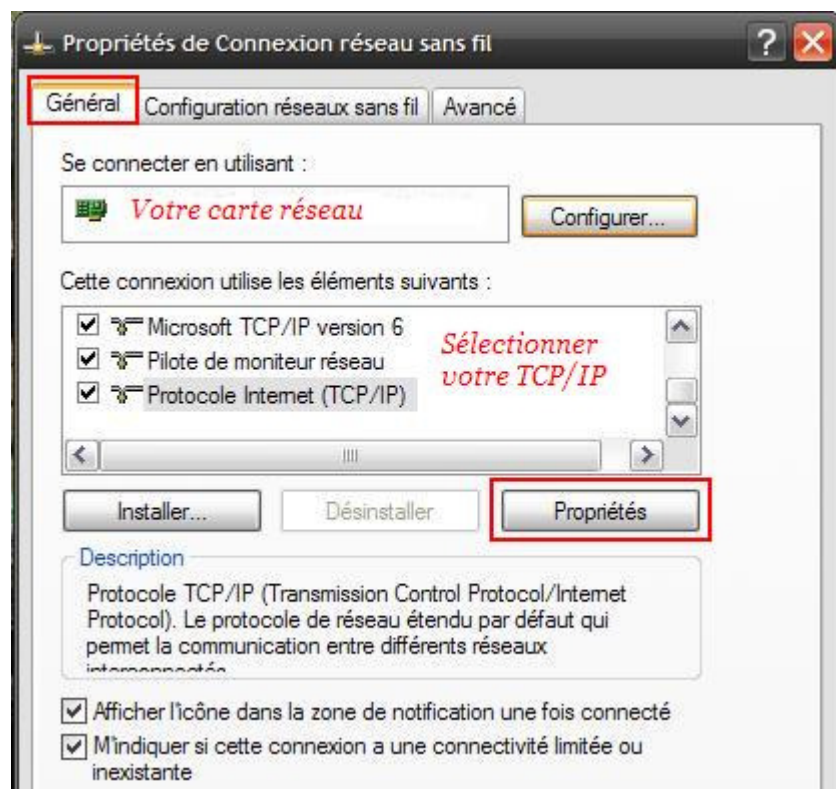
Propriétés de Connexion réseau sans fil

? X

Général | Configuration réseaux sans fil | Avancé

Se connecter en utilisant :

Votre carte réseau

Configurer...

Cette connexion utilise les éléments suivants :

☑ Microsoft TCP/IP version 6
☑ Pilote de moniteur réseau
☑ Protocole Internet (TCP/IP)

Sélectionner votre TCP/IP

Installer... | Désinstaller | Propriétés

Description

Protocole TCP/IP (Transmission Control Protocol/Internet Protocol). Le protocole de réseau étendu par défaut qui permet la communication entre différents réseaux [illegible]

☑ Afficher l'icône dans la zone de notification une fois connecté
☑ M'indiquer si cette connexion a une connectivité limitée ou inexistante